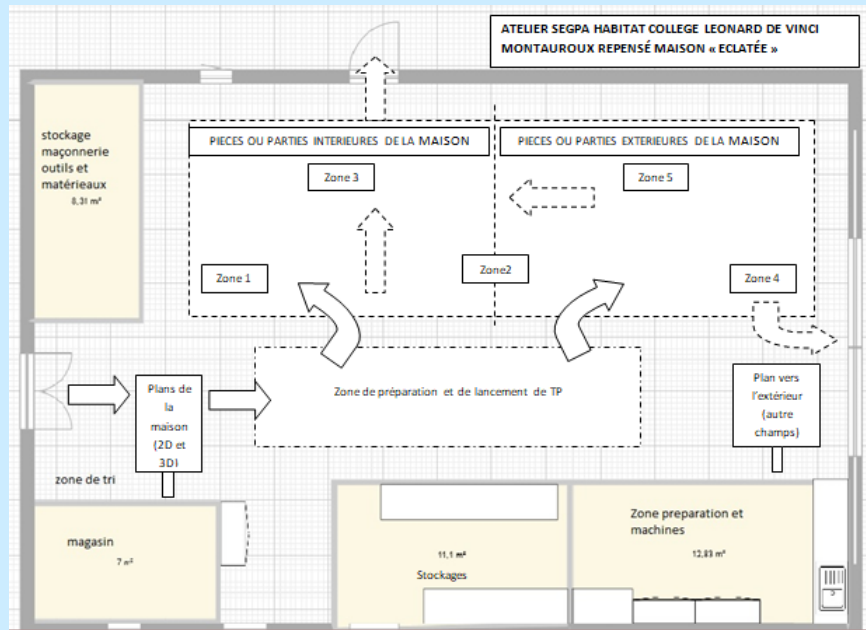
ATELIER SEGPA HABITAT COLLEGE LEONARD DE VINCI MONTAUROUX REPENSÉ MAISON « ECLATÉE »

stockage maçonnerie outils et matérieaux
8,31 m²

PIECES OU PARTIES INTERIEURES DE LA MAISON

PIECES OU PARTIES EXTERIEURES DE LA MAISON

Zone 3

Zone 5

Zone 1

Zone2

Zone 4

Plans de la maison (2D et 3D)

Zone de préparation et de lancement de TP

Plan vers l'extérieur (autre champs)

zone de tri

magasin
7 m²

11,1 m²
Stockages

Zone preparation et machines
12,83 m²